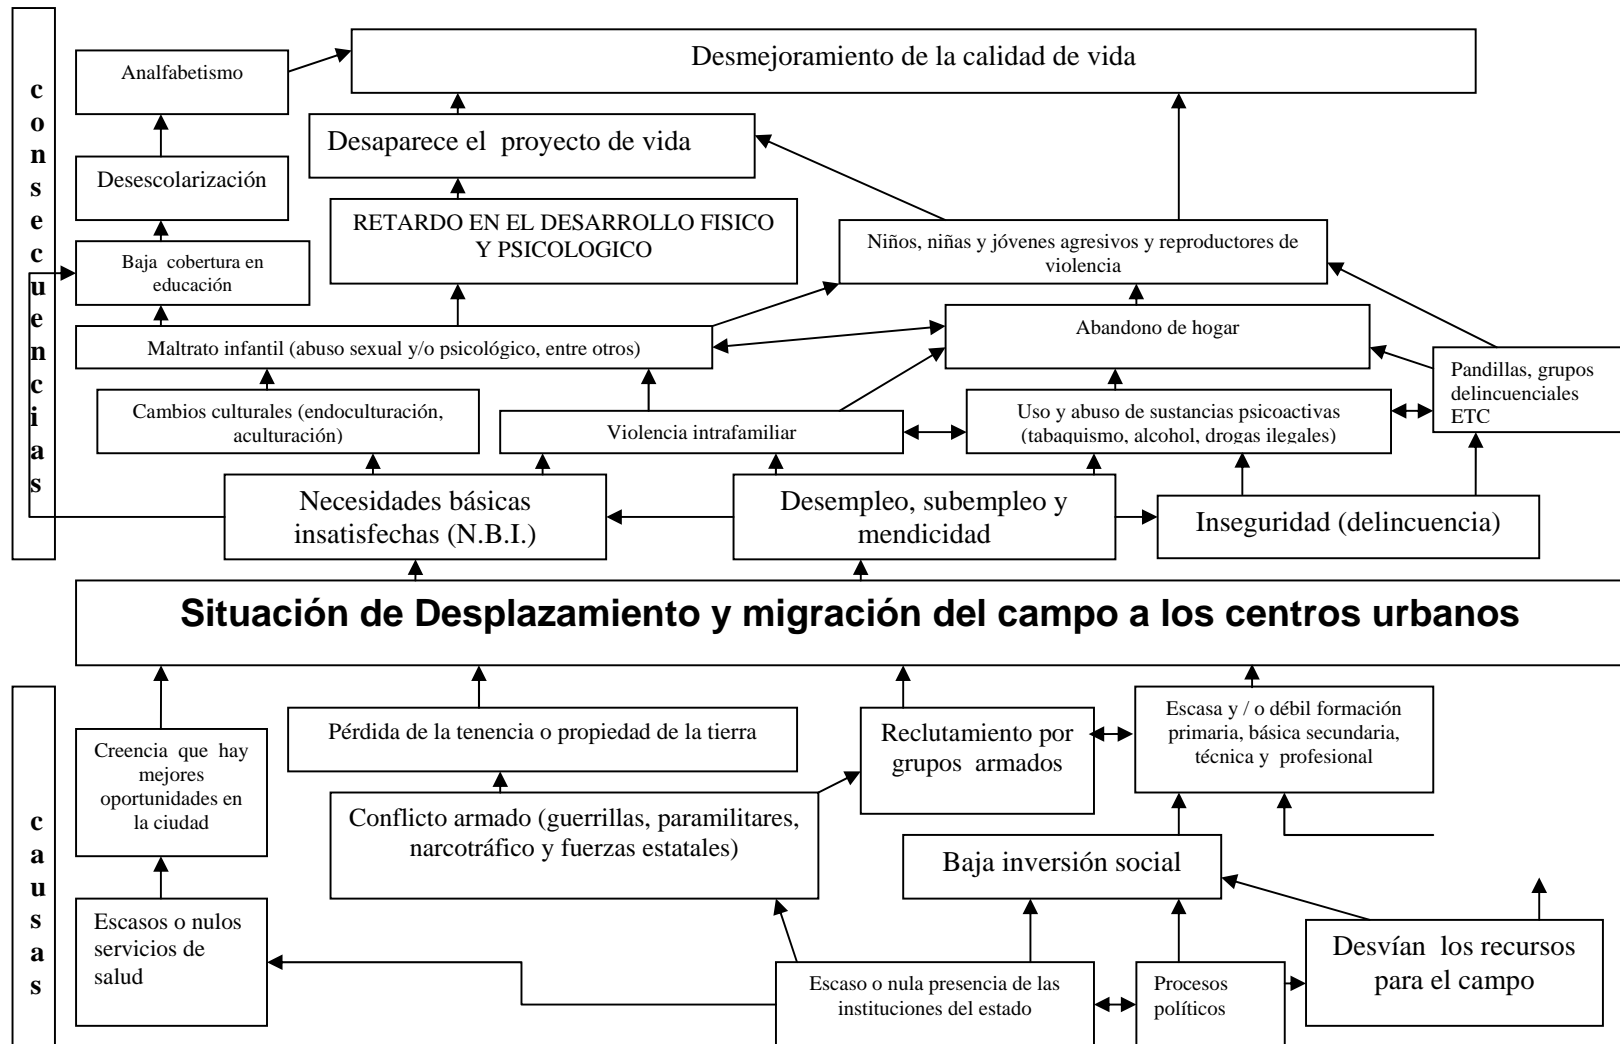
c
o
n
s
e
c
u
e
n
c
i
a
s

Analfabetismo

Desmejoramiento de la calidad de vida

Desaparece el proyecto de vida

Desescolarización

RETARDO EN EL DESARROLLO FISICO Y PSICOLOGICO

Niños, niñas y jóvenes agresivos y reproductores de violencia

Baja cobertura en educación

Maltrato infantil (abuso sexual y/o psicológico, entre otros)

Abandono de hogar

Cambios culturales (endoculturación, aculturación)

Violencia intrafamiliar

Uso y abuso de sustancias psicoactivas (tabaquismo, alcohol, drogas ilegales)

Pandillas, grupos delincuenciales ETC

Necesidades básicas insatisfechas (N.B.I.)

Desempleo, subempleo y mendicidad

Inseguridad (delincuencia)

Situación de Desplazamiento y migración del campo a los centros urbanos

c
a
u
s
a
s

Creencia que hay mejores oportunidades en la ciudad

Pérdida de la tenencia o propiedad de la tierra

Reclutamiento por grupos armados

Escasa y / o débil formación primaria, básica secundaria, técnica y profesional

Conflicto armado (guerrillas, paramilitares, narcotráfico y fuerzas estatales)

Baja inversión social

Escasos o nulos servicios de salud

Desvían los recursos para el campo

Escaso o nula presencia de las instituciones del estado

Procesos políticos